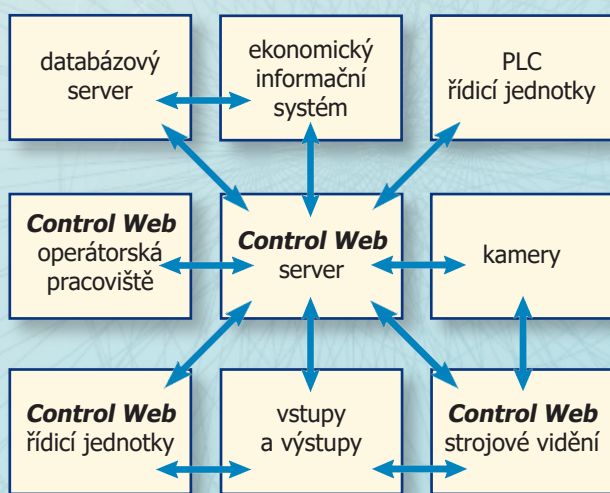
databázový server

ekonomický informační systém

PLC řídicí jednotky

**Control Web** operátorská pracoviště

**Control Web** server

kamery

**Control Web** řídicí jednotky

vstupy a výstupy

**Control Web** strojové vidění